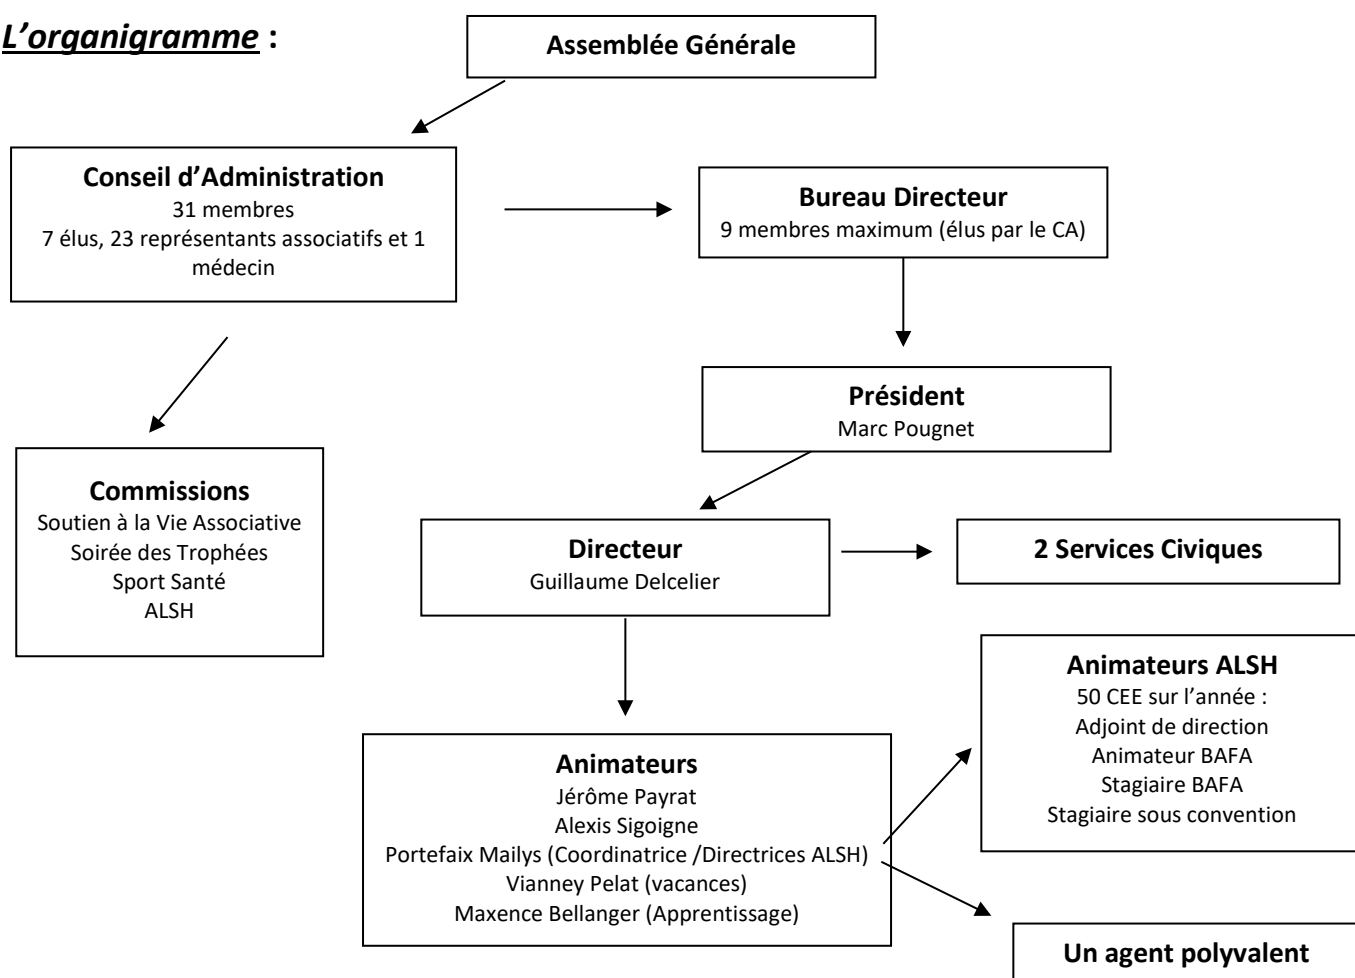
L’organigramme :

Assemblée Générale

Conseil d’Administration
31 membres
7 élus, 23 représentants associatifs et 1 médecin

Bureau Directeur
9 membres maximum (élus par le CA)

Président
Marc Pougnet

Commissions
Soutien à la Vie Associative
Soirée des Trophées
Sport Santé
ALSH

Directeur
Guillaume Delcelier

2 Services Civiques

Animateurs ALSH
50 CEE sur l’année :
Adjoint de direction
Animateur BAFA
Stagiaire BAFA
Stagiaire sous convention

Animateurs
Jérôme Payrat
Alexis Sigoigne
Portefaix Mailys (Coordinatrice /Directrices ALSH)
Vianney Pelat (vacances)
Maxence Bellanger (Apprentissage)

Un agent polyvalent